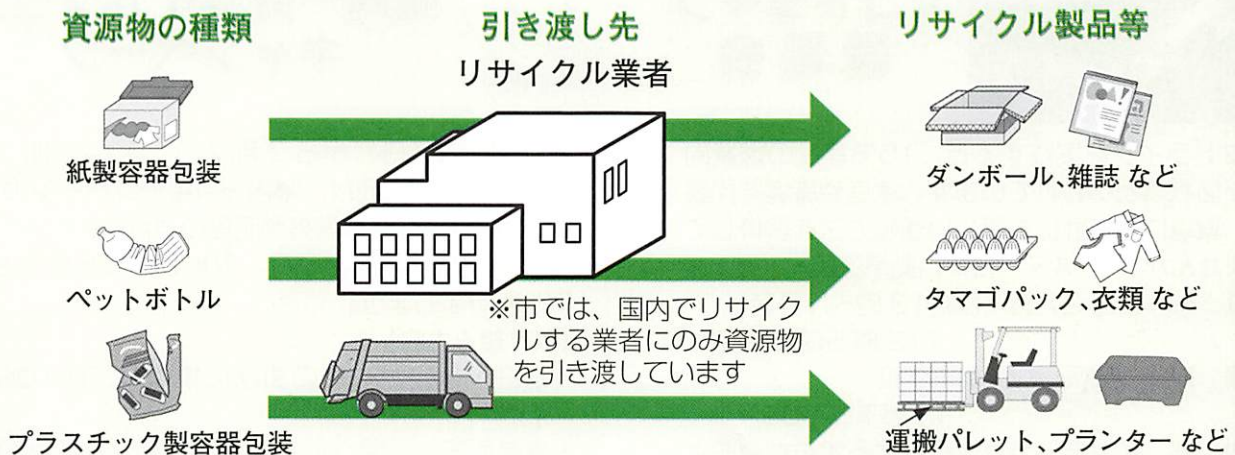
資源物の種類

引き渡し先

リサイクル製品等

リサイクル業者

紙製容器包装

ダンボール、雑誌 など

ペットボトル

タマゴパック、衣類 など

※市では、国内でリサイクルする業者にのみ資源物を引き渡しています

プラスチック製容器包装

運搬パレット、プランター など